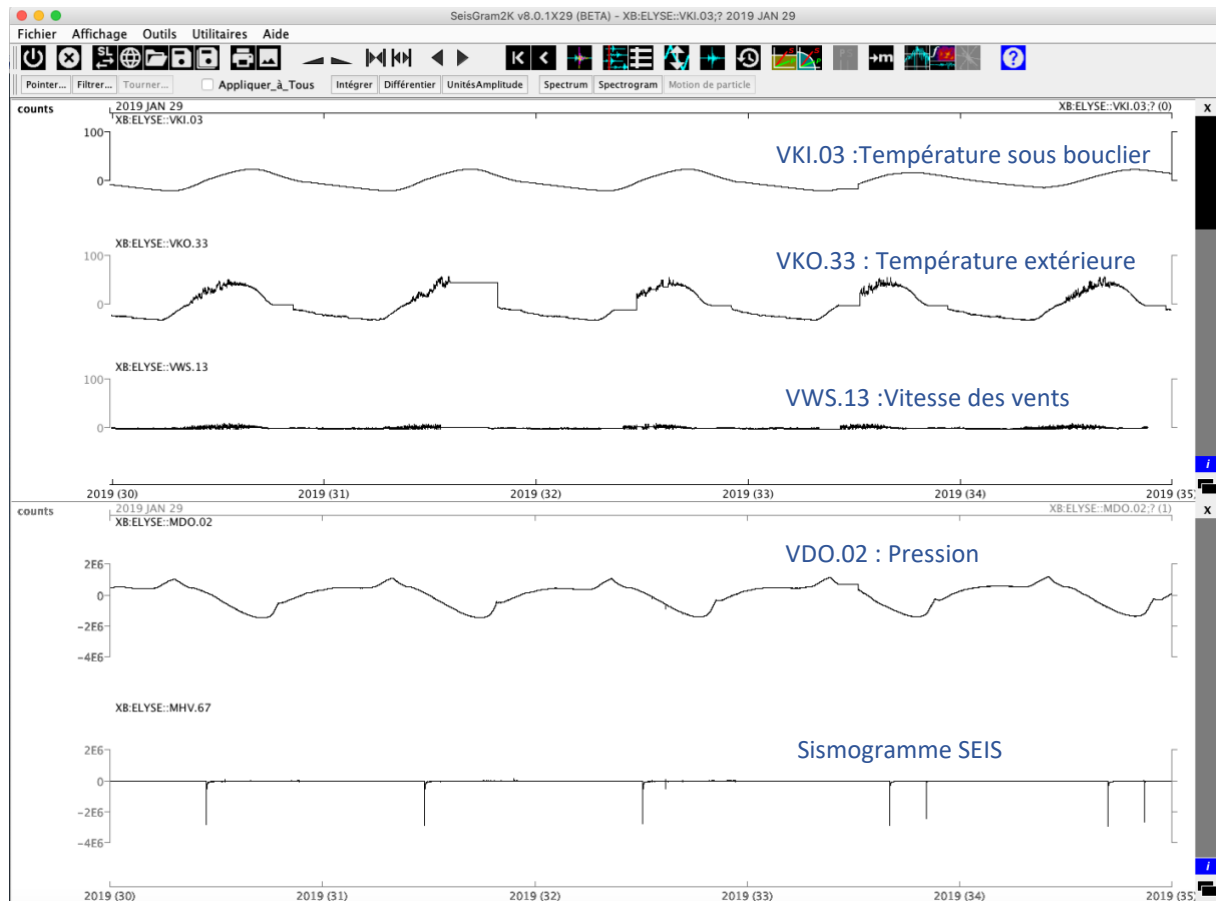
SeisGram2K v8.0.1X29 (BETA) - XB:ELYSE::VKI.03;? 2019 JAN 29

Fichier Affichage Outils Utilitaires Aide

SL

Pointer... Filtrer... Tourner... Appliquer_à_Tous Intégrer Différentier UnitésAmplitude Spectrum Spectrogram Motion de particle

counts 2019 JAN 29 XB:ELYSE::VKI.03;? (0) x

XB:ELYSE::VKI.03

100

0

VKI.03 :Température sous bouclier

XB:ELYSE::VKO.33

100

0

VKO.33 : Température extérieure

XB:ELYSE::VWS.13

100

0

VWS.13 :Vitesse des vents

2019 (30) 2019 (31) 2019 (32) 2019 (33) 2019 (34) 2019 (35)

counts 2019 JAN 29 XB:ELYSE::MDO.02;? (1) x

XB:ELYSE::MDO.02

VDO.02 : Pression

2E6

0

-2E6

-4E6

XB:ELYSE::MHV.67

Sismogramme SEIS

2E6

0

-2E6

-4E6

2019 (30) 2019 (31) 2019 (32) 2019 (33) 2019 (34) 2019 (35)